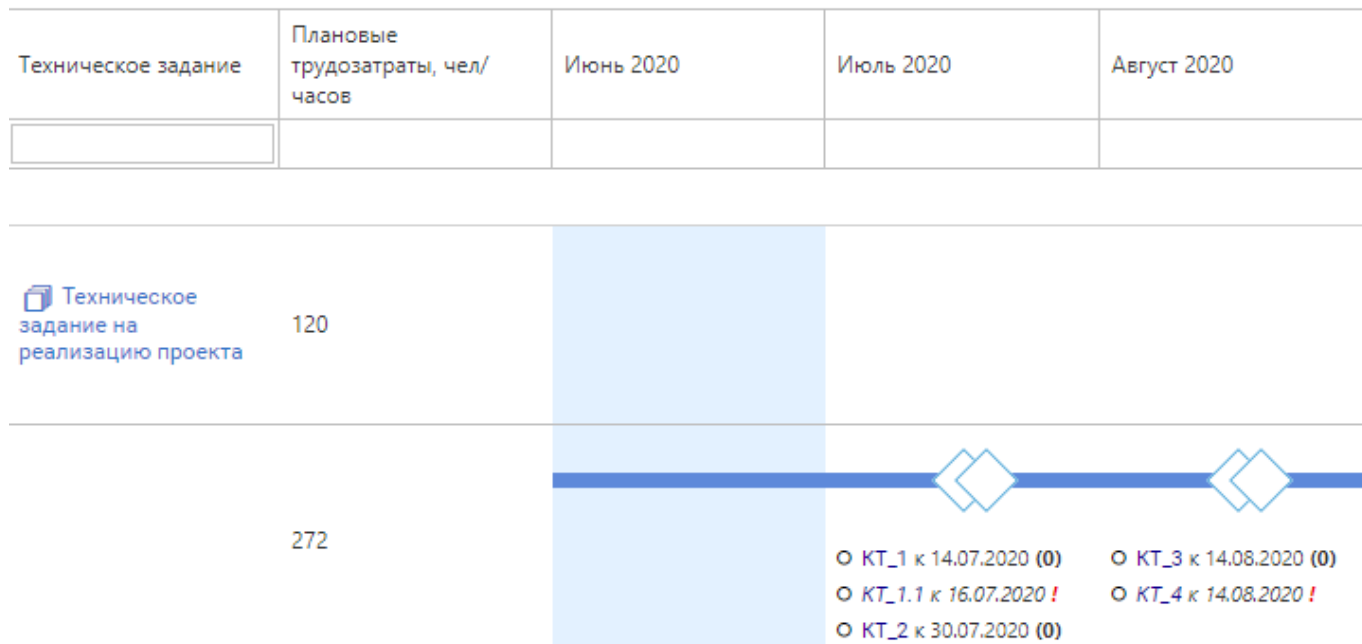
| Техническое задание | Плановые трудозатраты, чел/часов | Июнь 2020 | Июль 2020 | Август 2020 |
|---|---|---|---|---|
| | | | | |
| Техническое задание на реализацию проекта | 120 | | | |
| | 272 | | КТ_1 к 14.07.2020 **(0)**<br>*КТ_1.1 к 16.07.2020* **!**<br>КТ_2 к 30.07.2020 **(0)** | КТ_3 к 14.08.2020 **(0)**<br>*КТ_4 к 14.08.2020* **!** |